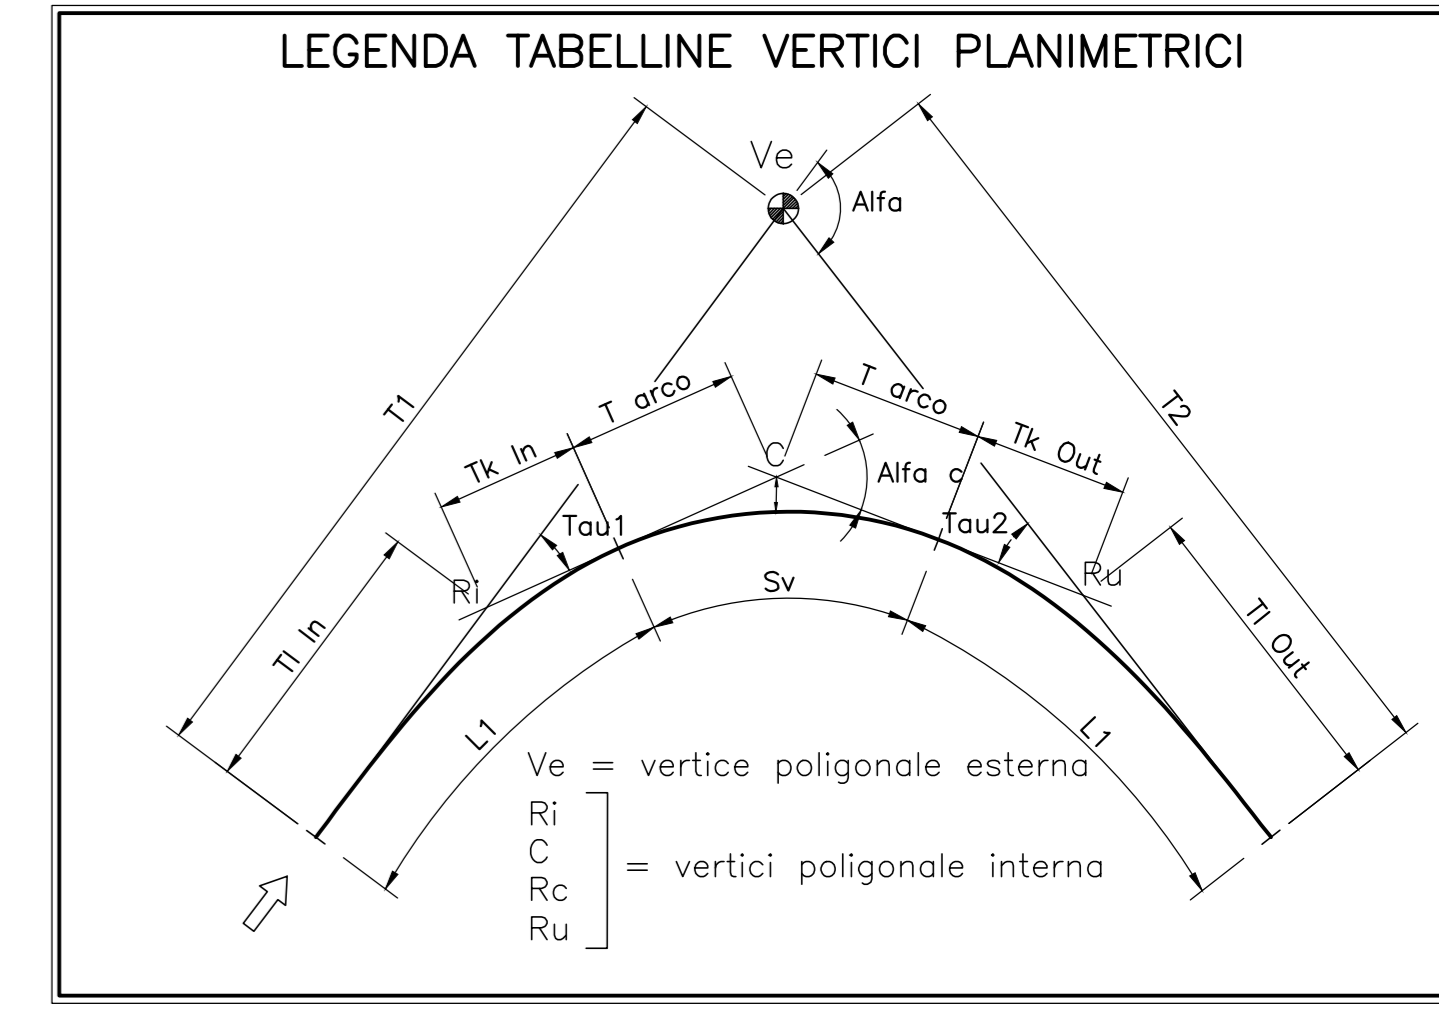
LEGENDA TABELLINE VERTICI PLANIMETRICI

Ve

Alfa

T1

T2

T arco

T arco

Tk In

Tk Out

C

Alfa c

Tau1

Tau2

Ri

Ru

Sv

Tl In

Tl Out

L1

L1

Ve = vertice poligonale esterna

Ri
C
Rc
Ru
= vertici poligonale interna